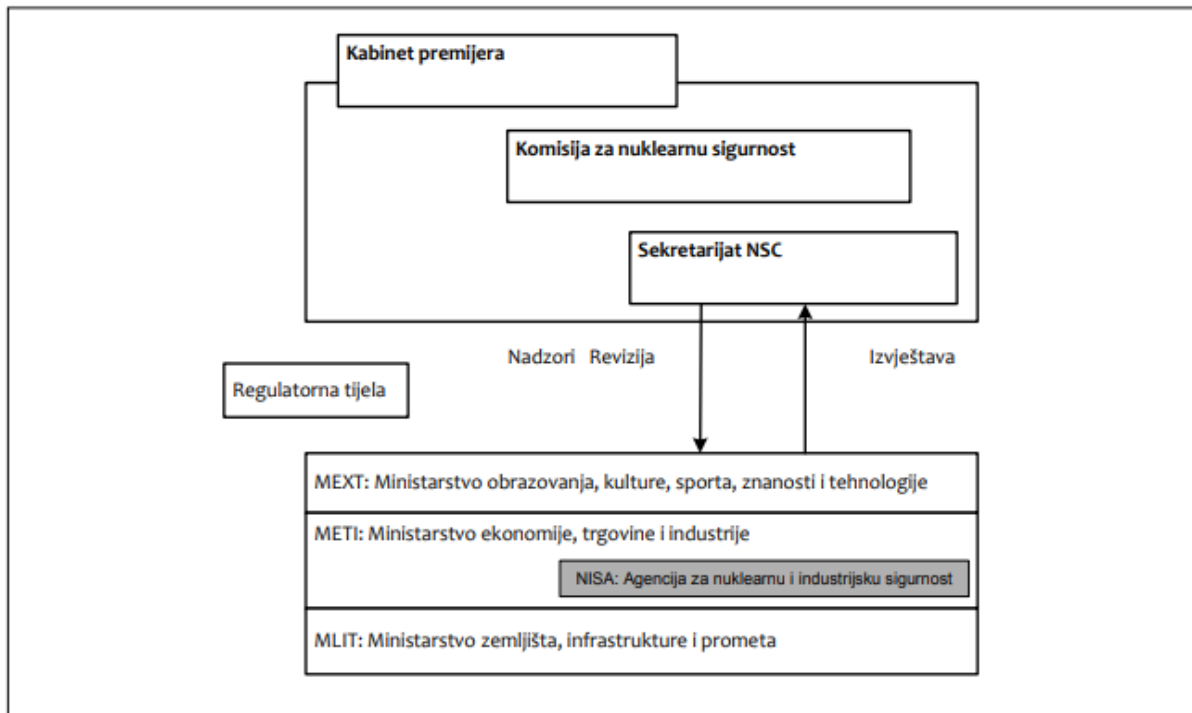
Kabinet premijera

Komisija za nuklearnu sigurnost

Sekretarijat NSC

Nadzori Revizija

Izvještava

Regulatorna tijela

MEXT: Ministarstvo obrazovanja, kulture, sporta, znanosti i tehnologije

METI: Ministarstvo ekonomije, trgovine i industrije

NISA: Agencija za nuklearnu i industrijsku sigurnost

MLIT: Ministarstvo zemljišta, infrastrukture i prometa